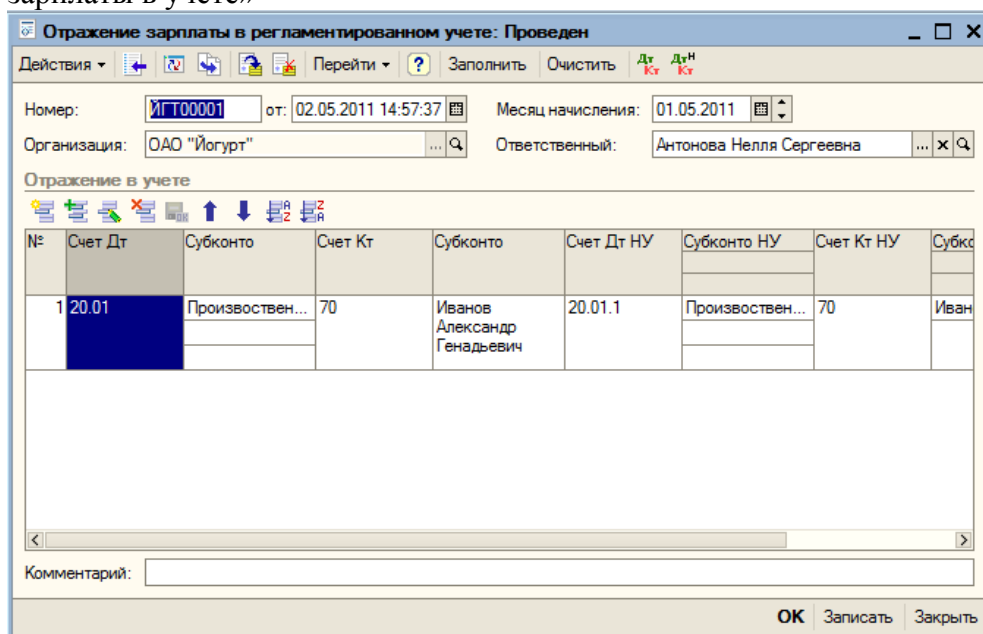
зарплаты в учете»

Отражение зарплаты в регламентированном учете: Проведен

Действия ▾ Перейти ▾ ? Заполнить Очистить

Номер: ЙГТ00001 от: 02.05.2011 14:57:37 Месяц начисления: 01.05.2011

Организация: ОАО "Йогурт" Ответственный: Антонова Нелля Сергеевна

Отражение в учете

| № | Счет Дт | Субконто | Счет Кт | Субконто | Счет Дт НУ | Субконто НУ | Счет Кт НУ | Субко |
|---|---|---|---|---|---|---|---|---|
| 1 | 20.01 | Производствен... | 70 | Иванов Александр Генадьевич | 20.01.1 | Производствен... | 70 | Иван |

Комментарий:

OK Записать Закрыть